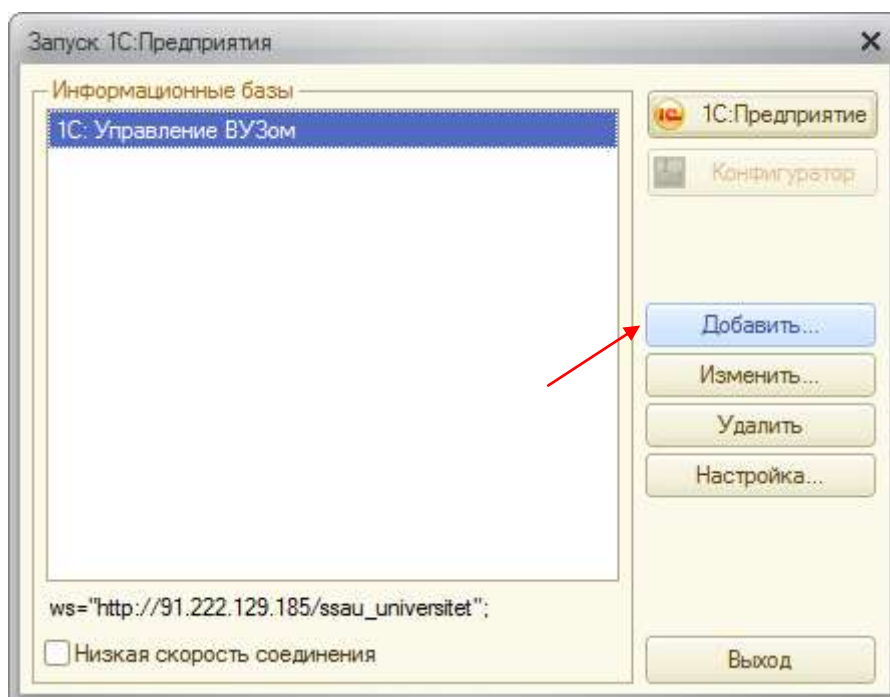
Запуск 1С:Предприятия

Информационные базы

1С: Управление ВУЗом

1С:Предприятие

Конфигуратор

Добавить...

Изменить...

Удалить

Настройка...

ws="http://91.222.129.185/ssau_universitet";

Низкая скорость соединения

Выход